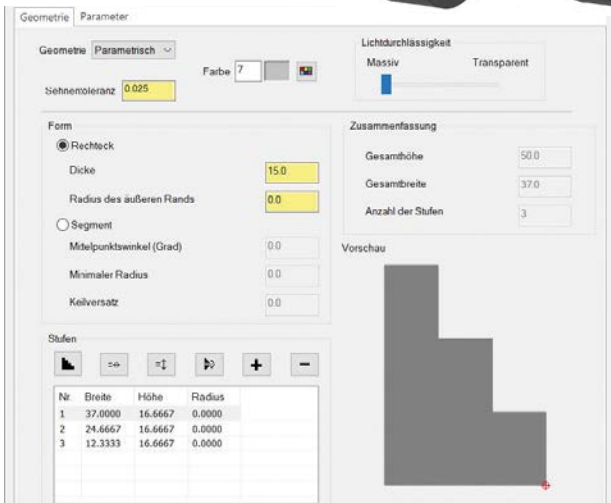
Geometrie Parameter

Geometrie Parametrisch

Farbe 7

Sehnentoleranz 0.025

Lichtdurchlässigkeit

Massiv Transparent

Form

Rechteck

Dicke 15.0

Radius des äußeren Rands 0.0

Segment

Mittelpunktswinkel (Grad) 0.0

Minimaler Radius 0.0

Keilversatz 0.0

Zusammenfassung

Gesamthöhe 50.0

Gesamtbreite 37.0

Anzahl der Stufen 3

Vorschau

Stufen

| Nr. | Breite | Höhe | Radius |
|---|---|---|---|
| 1 | 37.0000 | 16.6667 | 0.0000 |
| 2 | 24.6667 | 16.6667 | 0.0000 |
| 3 | 12.3333 | 16.6667 | 0.0000 |